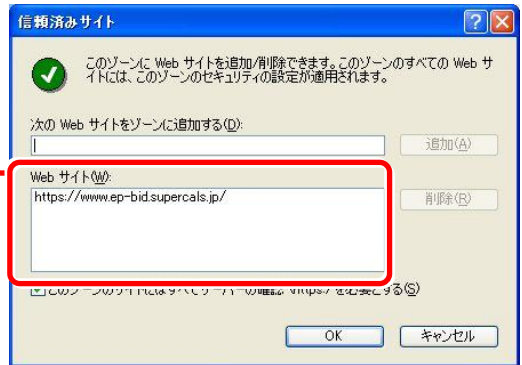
信頼済みサイト

?

X

このゾーンに Web サイトを追加/削除できます。このゾーンのすべての Web サイトには、このゾーンのセキュリティの設定が適用されます。

次の Web サイトをゾーンに追加する(D):

追加(A)

Web サイト(W):

https://www.ep-bid.supercals.jp/

削除(R)

このゾーンのサイトにはすべてサーバーの確認 (https:) を必要とする(S)

OK

キャンセル